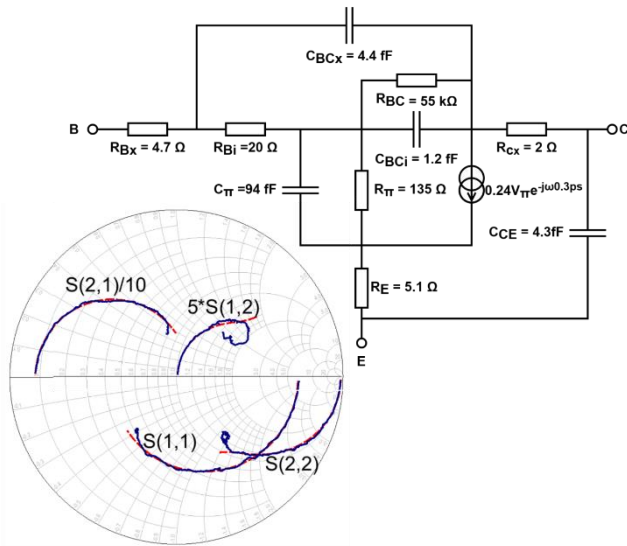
$C_{BCx}$ = 4.4 fF

$R_{BC}$ = 55 kΩ

B

$R_{Bx}$ = 4.7 Ω

$R_{Bi}$ =20 Ω

$C_{BCi}$ = 1.2 fF

$R_{cx}$ = 2 Ω

C

$C_{\pi}$ =94 fF

$R_{\pi}$ = 135 Ω

$0.24V_{\pi}e^{-j\omega 0.3ps}$

$C_{CE}$ = 4.3fF

$R_E$ = 5.1 Ω

E

S(2,1)/10

5*S(1,2)

S(1,1)

S(2,2)